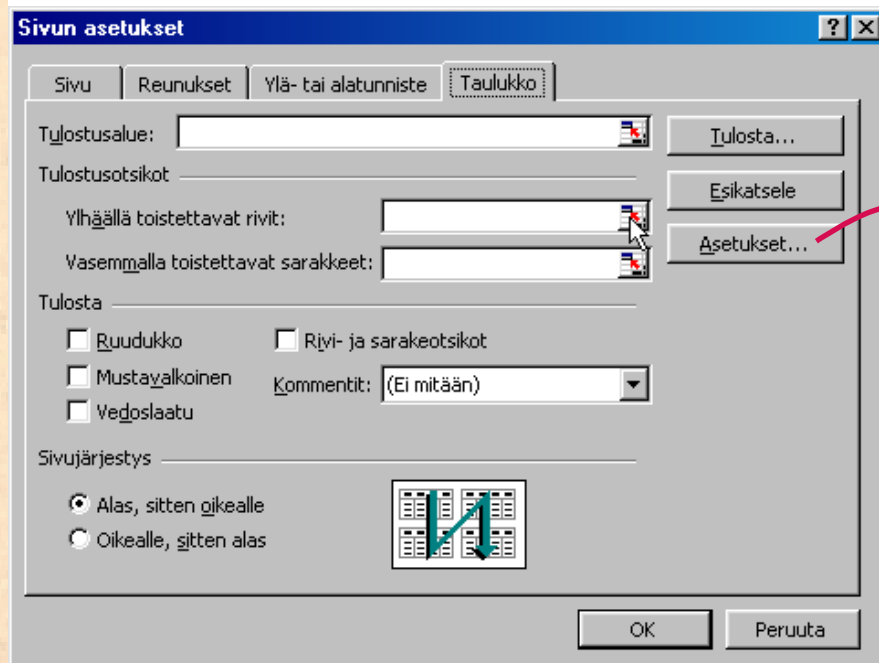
Sivun asetukset

?

Sivu | Reunukset | Ylä- tai alatunniste | Taulukko

Tulostusalue:

Tulosta...

Tulostusotsikot

Esikatsele

Ylhäällä toistettavat rivit:

Asetukset...

Vasemmalla toistettavat sarakkeet:

Tulosta

Ruudukko

Rivi- ja sarakeotsikot

Mustavalkoinen

Kommentit: (Ei mitään)

Vedoslaatu

Sivujärjestys

Alas, sitten oikealle

Oikealle, sitten alas

OK

Peruuta